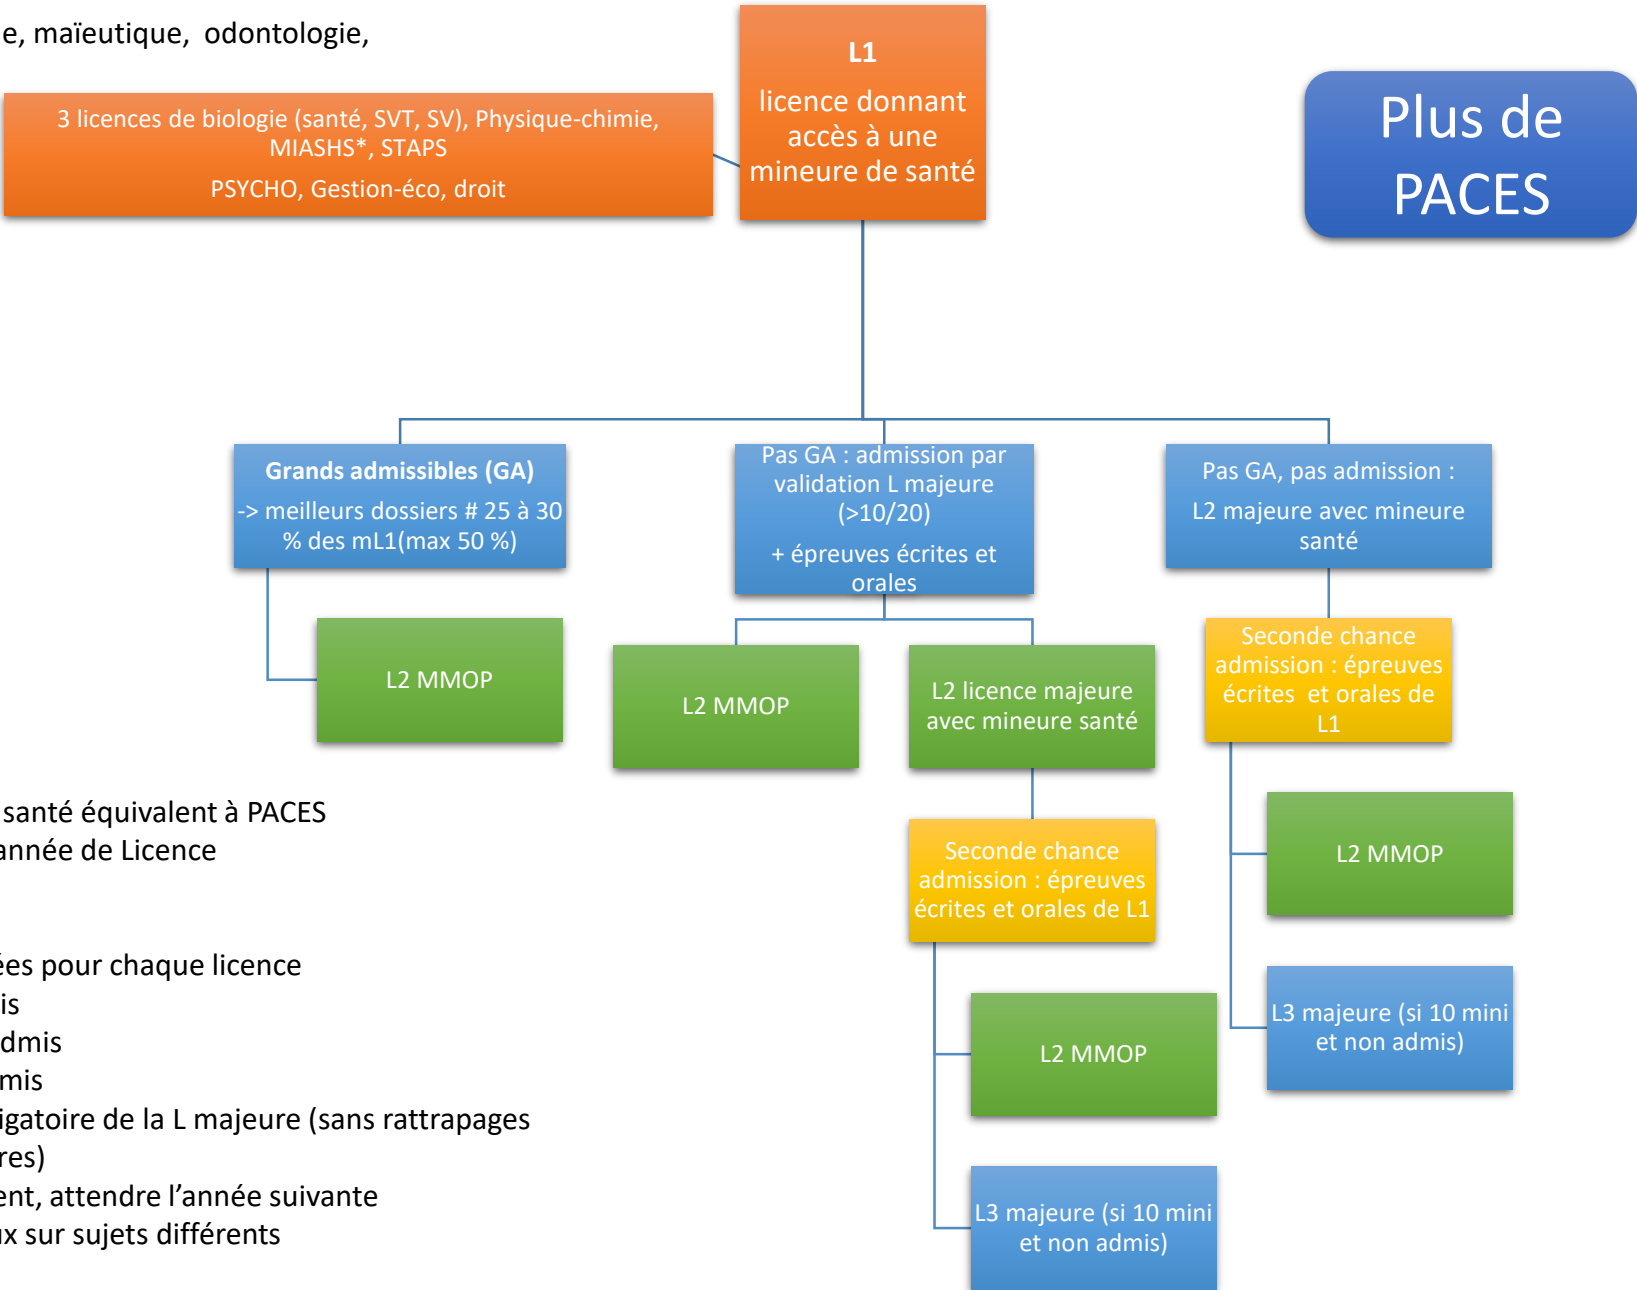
e, maïeutique, odontologie,

3 licences de biologie (santé, SVT, SV), Physique-chimie, MIASHS*, STAPS

PSYCHO, Gestion-éco, droit

L1

licence donnant accès à une mineure de santé

Plus de PACES

Grands admissibles (GA)

-> meilleurs dossiers # 25 à 30 % des mL1(max 50 %)

Pas GA : admission par validation L majeure (>10/20)

+ épreuves écrites et orales

Pas GA, pas admission :

L2 majeure avec mineure santé

L2 MMOP

L2 MMOP

L2 licence majeure avec mineure santé

Seconde chance admission : épreuves écrites et orales de L1

santé équivalent à PACES
année de Licence

Seconde chance admission : épreuves écrites et orales de L1

L2 MMOP

ées pour chaque licence
is
dmis
mis
igatoire de la L majeure (sans rattrapages
res)
ent, attendre l'année suivante
x sur sujets différents

L2 MMOP

L3 majeure (si 10 mini et non admis)

L3 majeure (si 10 mini et non admis)